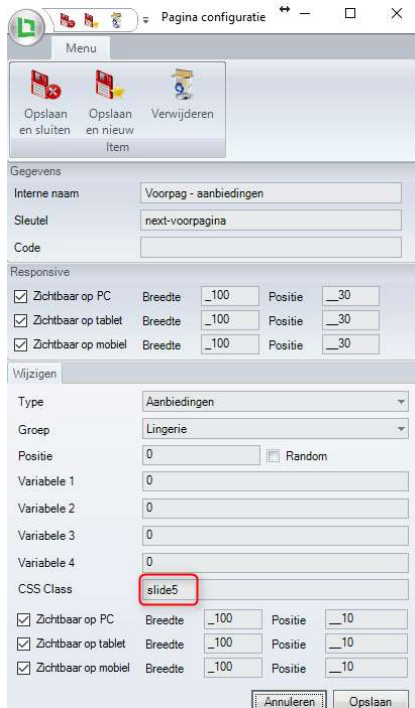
Pagina configuratie

Menu

Opslaan en sluiten
Opslaan en nieuw
Verwijderen
Item

Gegevens
Interne naam | Voorpag - aanbiedingen
Sleutel | next-voorpagina
Code

Responsive
Zichtbaar op PC | Breedte | _100 | Positie | _30
Zichtbaar op tablet | Breedte | _100 | Positie | _30
Zichtbaar op mobiel | Breedte | _100 | Positie | _30

Wijzigen
Type | Aanbiedingen
Groep | Lingerie
Positie | 0 | Random
Variabele 1 | 0
Variabele 2 | 0
Variabele 3 | 0
Variabele 4 | 0
CSS Class | slide5
Zichtbaar op PC | Breedte | _100 | Positie | _10
Zichtbaar op tablet | Breedte | _100 | Positie | _10
Zichtbaar op mobiel | Breedte | _100 | Positie | _10

Annuleren
Opslaan